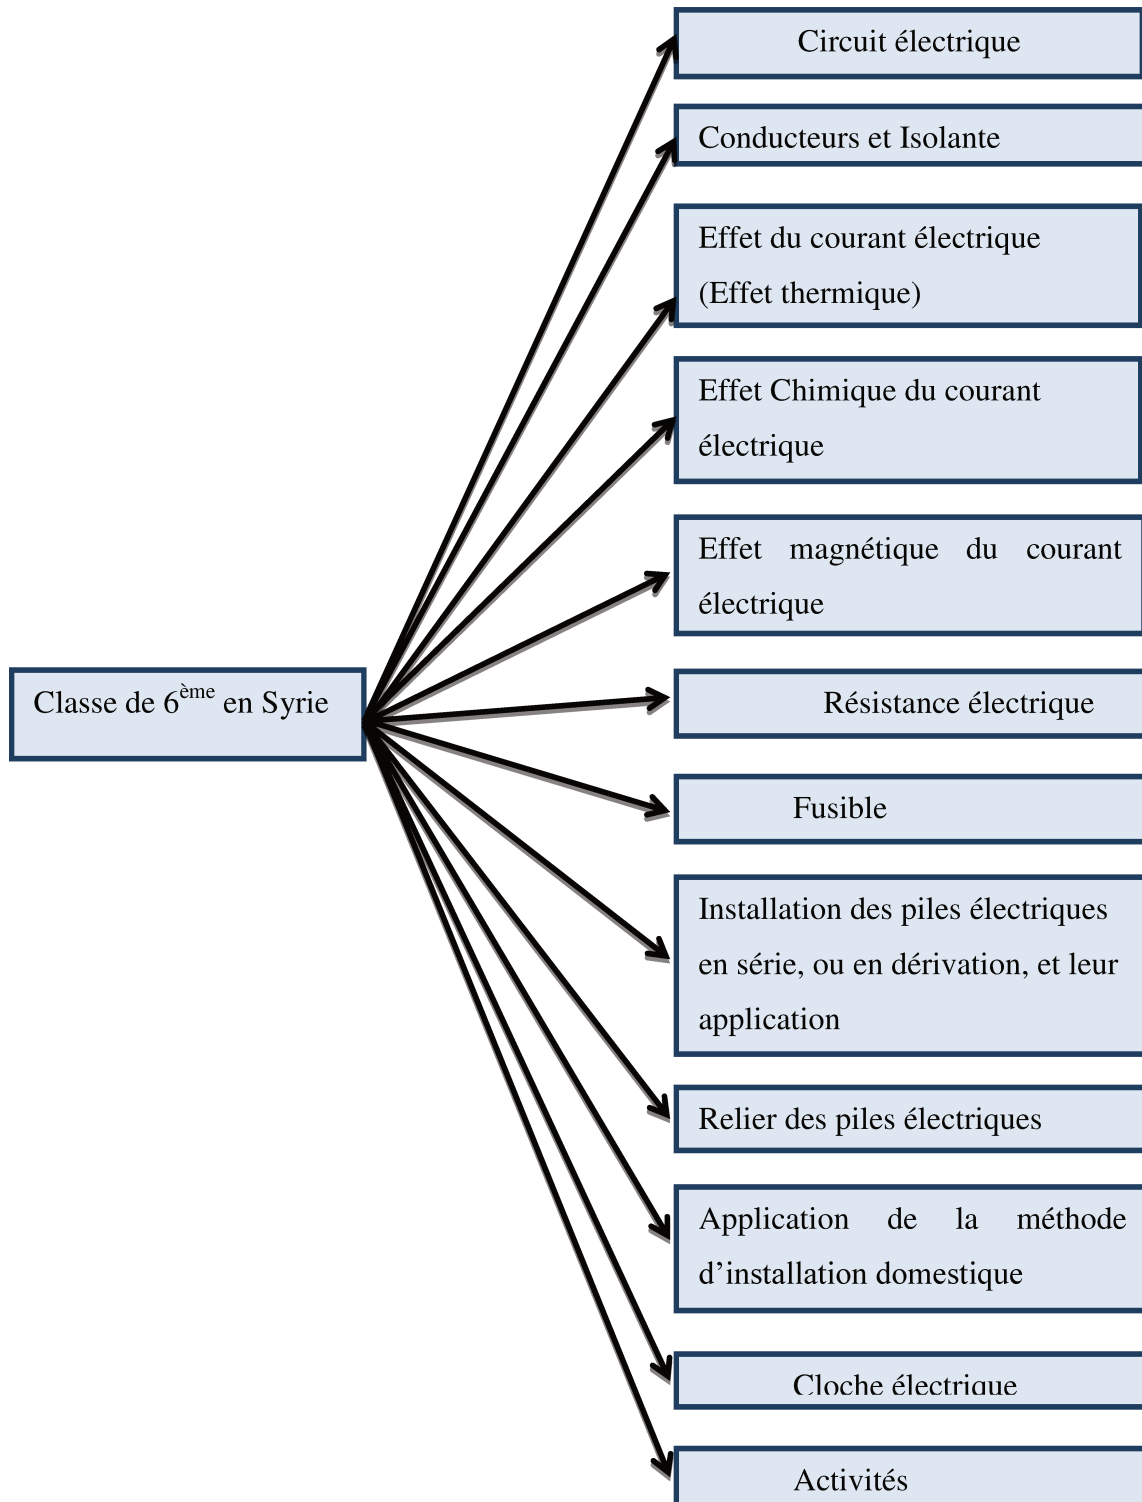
Classe de $6^{ème}$ en Syrie

Circuit électrique

Conducteurs et Isolante

Effet du courant électrique (Effet thermique)

Effet Chimique du courant électrique

Effet magnétique du courant électrique

Résistance électrique

Fusible

Installation des piles électriques en série, ou en dérivation, et leur application

Relier des piles électriques

Application de la méthode d'installation domestique

Cloche électrique

Activités